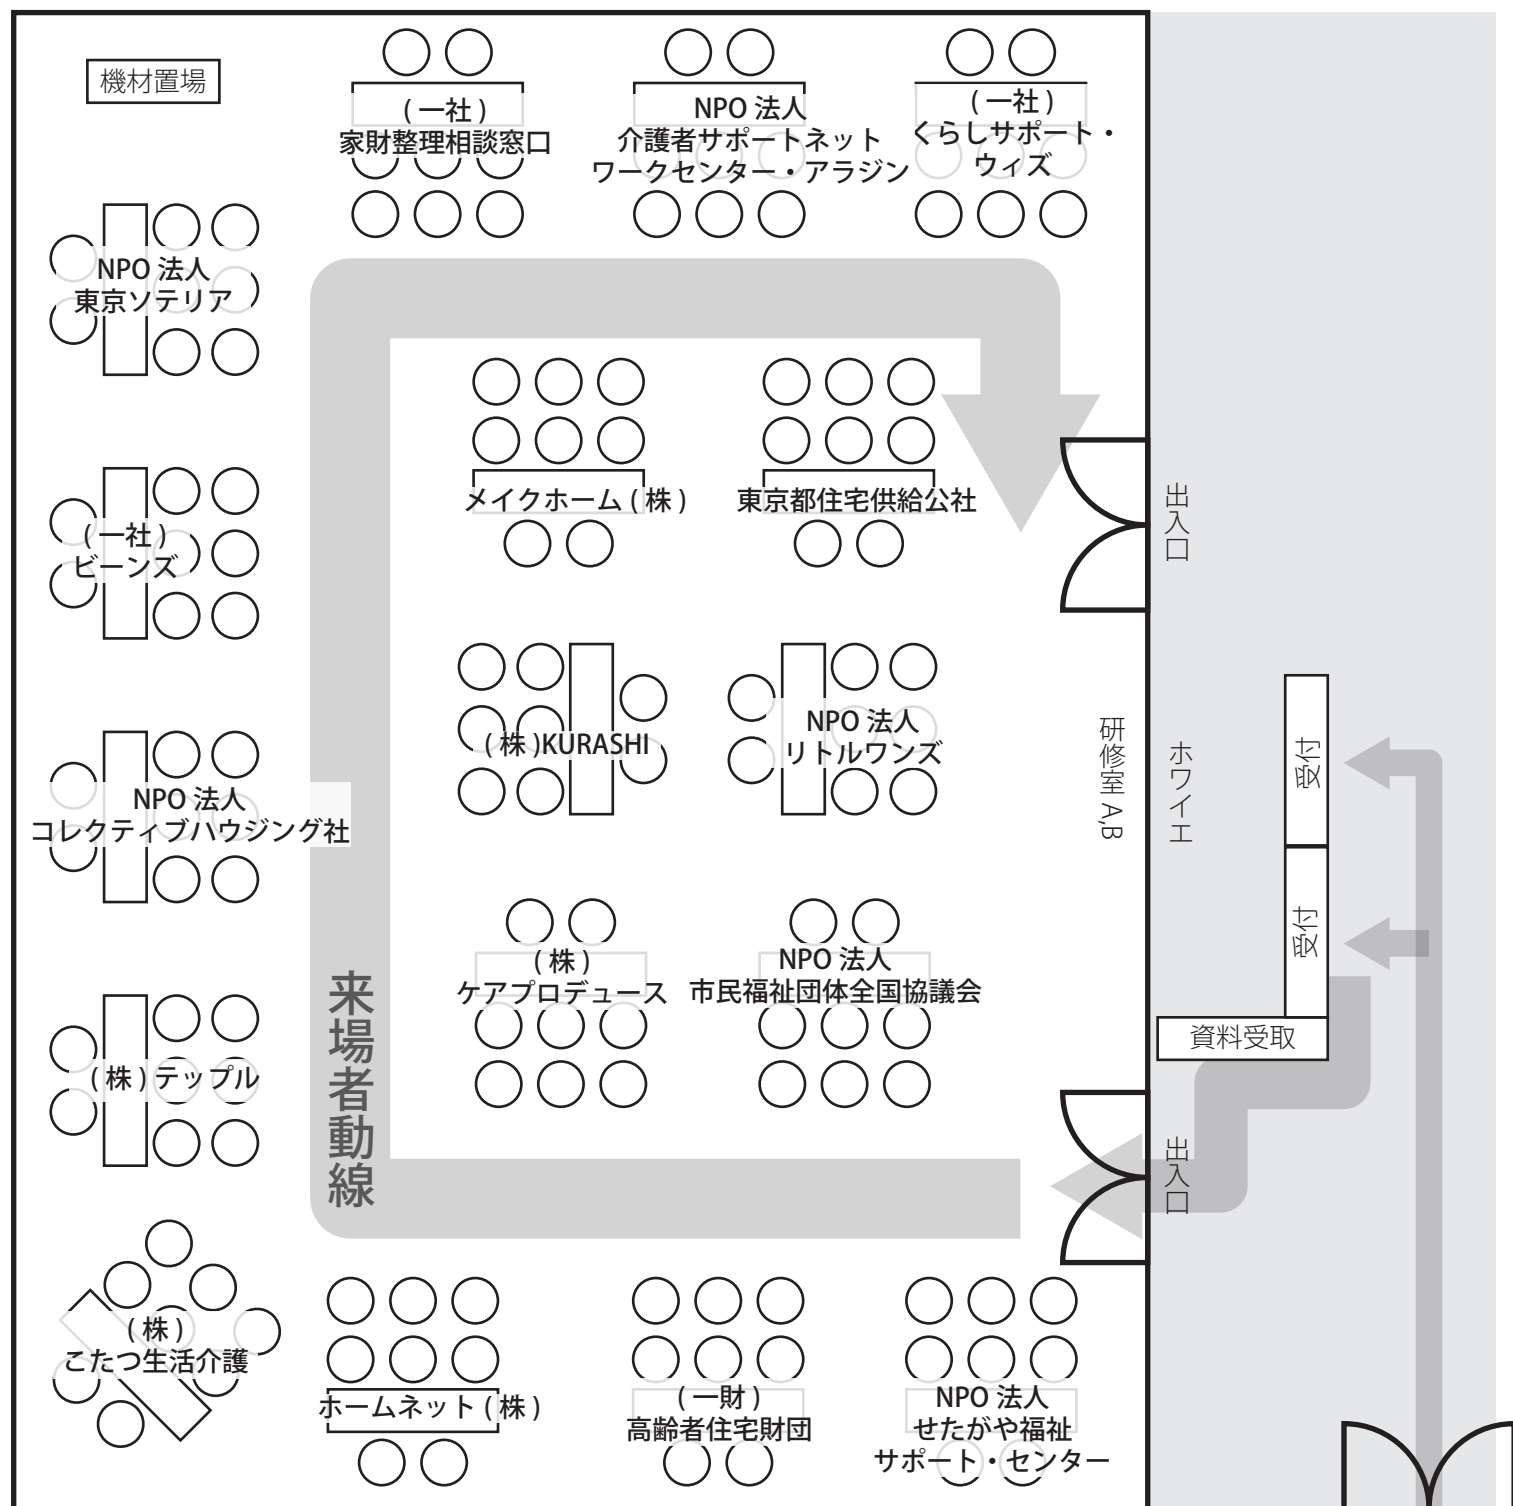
機材置場

(一社)
家財整理相談窓口

NPO 法人
介護者サポートネットワークセンター・アラジン

(一社)
くらしサポート・ウィズ

NPO 法人
東京ソテリア

(一社)
ビーンズ

NPO 法人
コレクティブハウジング社

(株)テップル

(株)
こたつ生活介護

メイクホーム(株)

東京都住宅供給公社

(株)KURASHI

NPO 法人
リトルワンズ

(株)
ケアプロデュース

NPO 法人
市民福祉団体全国協議会

来場者動線

出入口

研修室 A,B

ホワイエ

受付

受付

資料受取

出入口

ホームネット(株)

(一財)
高齢者住宅財団

NPO 法人
せたがや福祉サポート・センター